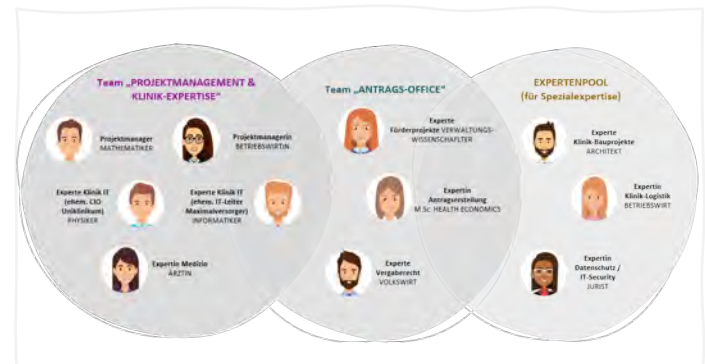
Team „PROJEKTMANAGEMENT & KLINIK-EXPERTISE"

Projektmanager
MATHEMATIKER

Projektmanagerin
BETRIEBSWIRTIN

Experte Klinik IT
(ehem. CIO Uniklinikum)
PHYSIKER

Experte Klinik IT
(ehem. IT-Leiter Maximalversorger)
INFORMATIKER

Expertin Medizin
ÄRZTIN

Team „ANTRAGS-OFFICE"

Experte
Förderprojekte VERWALTUNGSWISSENSCHAFTLER

Expertin
Antragserstellung
M.Sc. HEALTH-ECONOMICS

Experte
Vergaberecht
VOLKSWIRT

EXPERTENPOOL
(für Spezialexpertise)

Experte
Klinik-Bauprojekte
ARCHITEKT

Expertin
Klinik-Logistik
BETRIEBSWIRT

Expertin
Datenschutz /
IT-Security
JURIST